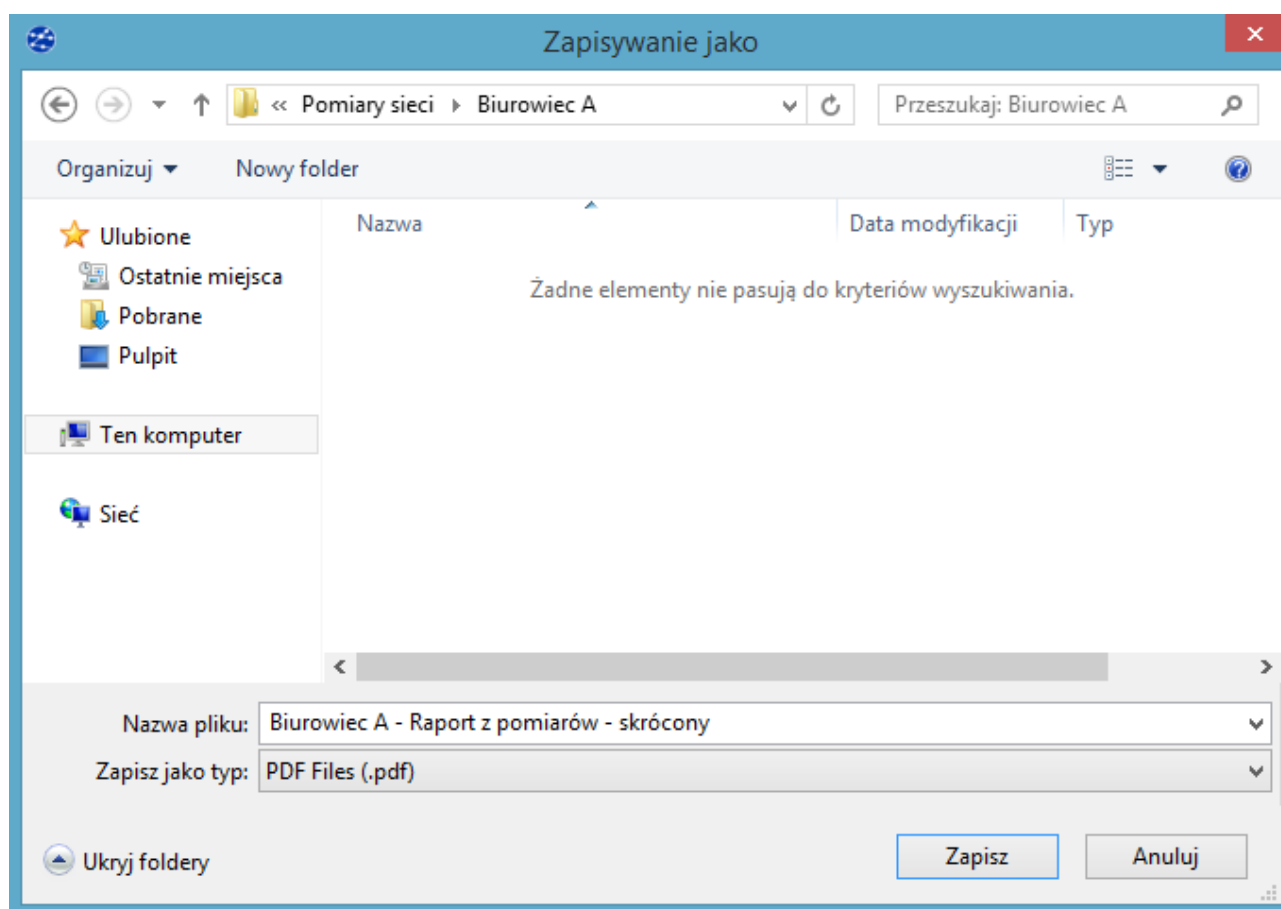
Zapisywanie jako

« Pomiary sieci ▸ Biurowiec A

Przeszukaj: Biurowiec A

Organizuj ▾

Nowy folder

Ulubione

Ostatnie miejsca

Pobrane

Pulpit

Ten komputer

Sieć

| Nazwa | Data modyfikacji | Typ |
|---|---|---|

Żadne elementy nie pasują do kryteriów wyszukiwania.

Nazwa pliku: Biurowiec A - Raport z pomiarów - skrócony

Zapisz jako typ: PDF Files (.pdf)

Ukryj foldery

Zapisz

Anuluj